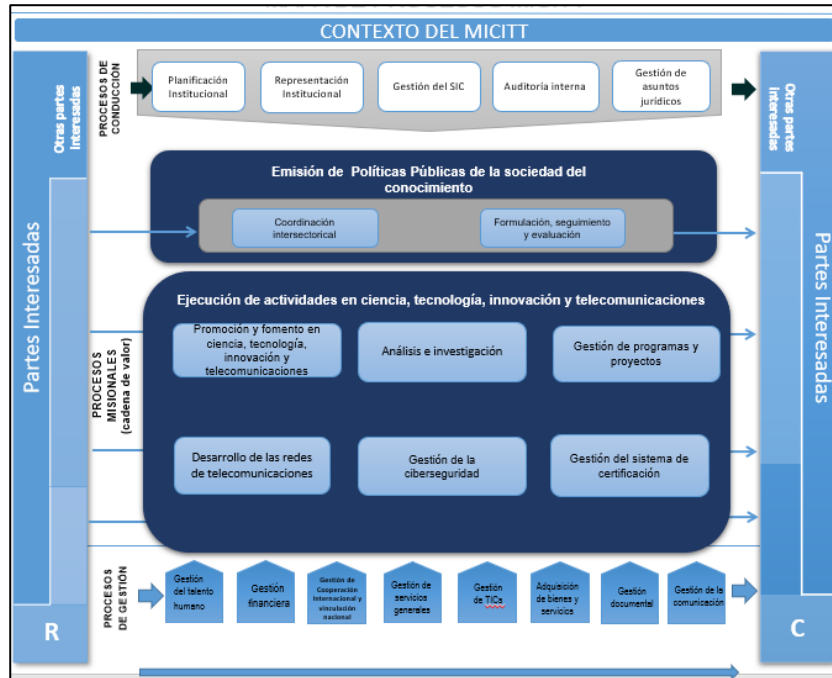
CONTEXTO DEL MICITT

Otras partes Interesadas

Partes Interesadas

R

PROCESOS DE CONDUCCIÓN

Planificación Institucional

Representación Institucional

Gestión del SIC

Auditoria interna

Gestión de asuntos jurídicos

Emisión de Políticas Públicas de la sociedad del conocimiento

Coordinación intersectorical

Formulación, seguimiento y evaluación

PROCESOS MISIONALES (cadena de valor)

Ejecución de actividades en ciencia, tecnología, innovación y telecomunicaciones

Promoción y fomento en ciencia, tecnología, innovación y telecomunicaciones

Análisis e investigación

Gestión de programas y proyectos

Desarrollo de las redes de telecomunicaciones

Gestión de la ciberseguridad

Gestión del sistema de certificación

PROCESOS DE GESTIÓN

Gestión del talento humano

Gestión financiera

Gestión de Cooperación Internacional y vinculación nacional

Gestión de servicios generales

Gestión de TICs

Adquisición de bienes y servicios

Gestión documental

Gestión de la comunicación

Otras partes Interesadas

Partes Interesadas

C